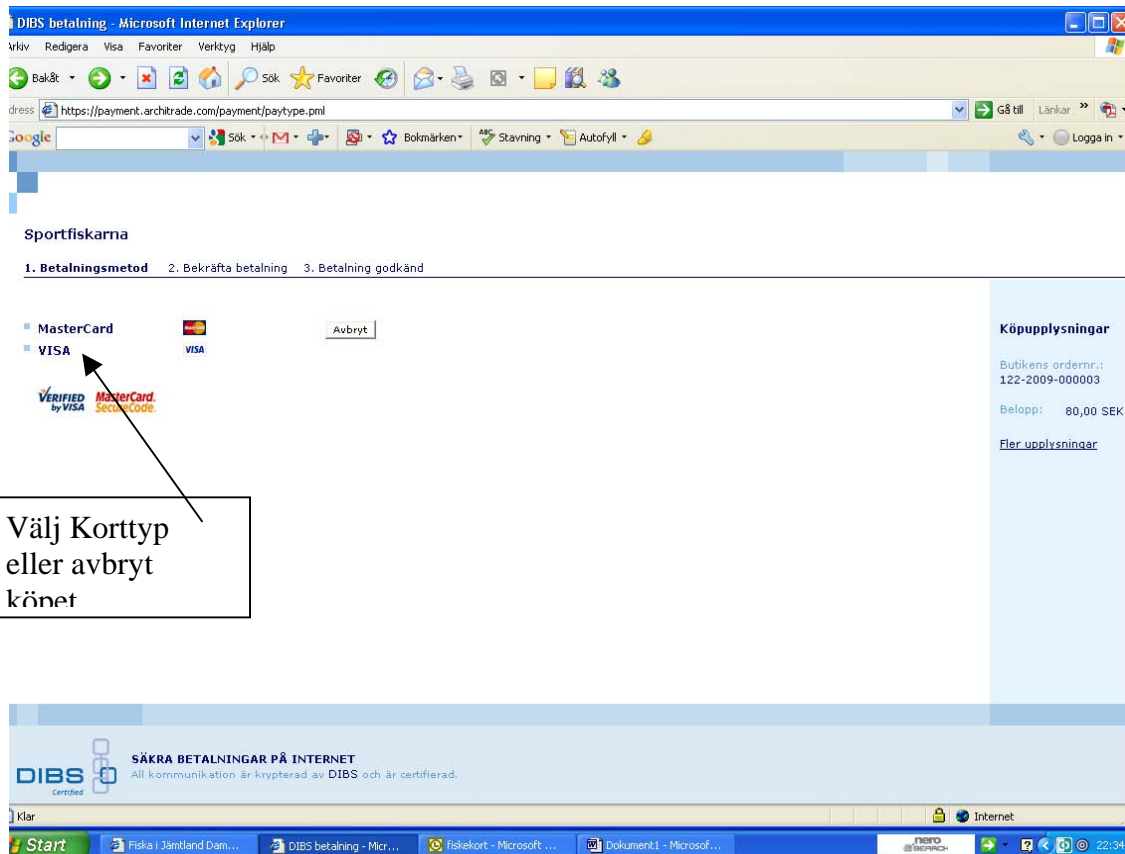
DIBS betalning - Microsoft Internet Explorer

rkiv Redigera Visa Favoriter Verktyg Hjälp

Bakåt Sök Favoriter

dress https://payment.architrade.com/payment/paytype.pml

Gå till Länkar

oogle Sök Bokmärken Stavning Autofyll Logga in

Sportfiskarna

1. Betalningsmetod 2. Bekräfta betalning 3. Betalning godkänd

MasterCard

VISA

VISA

Avbryt

VERIFIED by VISA MasterCard. SecureCode.

Köpupplysningar

Butikens ordernr.:
122-2009-000003

Belopp: 80,00 SEK

Fler upplysningar

Välj Korttyp eller avbryt köpet

SÄKRA BETALNINGAR PÅ INTERNET

All kommunikation är krypterad av DIBS och är certifierad.

DIBS Certified

Klar

Internet

Start Fiska i Jämtland Dam... DIBS betalning - Micr... fiskekort - Microsoft ... Dokument1 - Microsof...

nero SEARCH

22:34